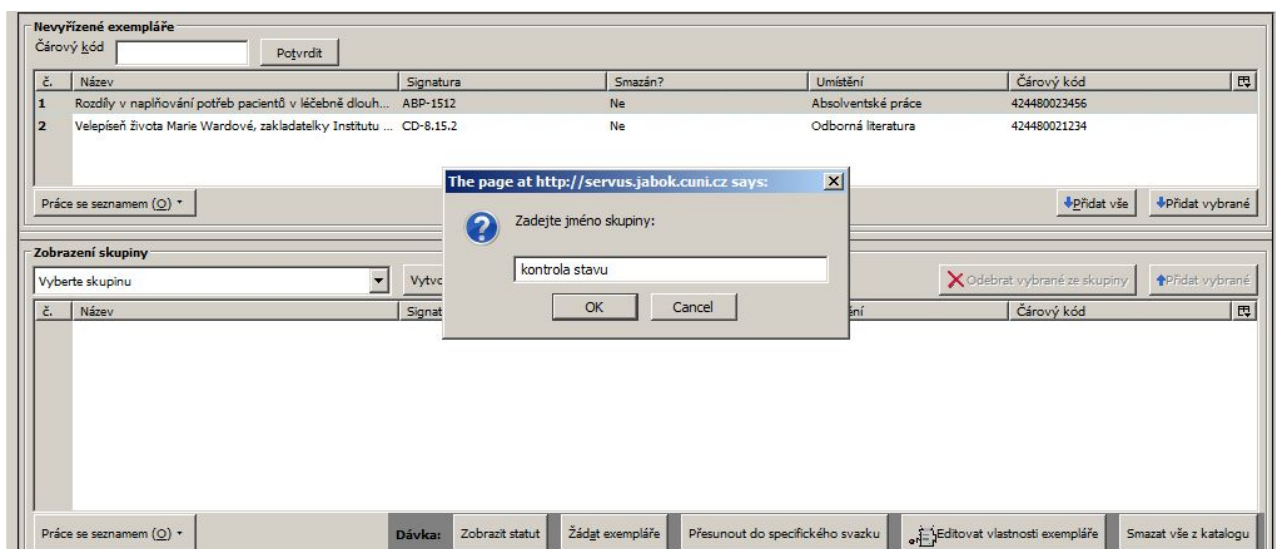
Nevyřízené exempláře
Čárový kód
Potvrdit

| č. | Název | Signatura | Smazán? | Umístění | Čárový kód |
|---|---|---|---|---|---|
| 1 | Rozdíly v naplňování potřeb pacientů v léčebně dlouh... | ABP-1512 | Ne | Absolventské práce | 424480023456 |
| 2 | Velepíseň života Marie Wardové, zakladatelky Institutu ... | CD-8.15.2 | Ne | Odborná literatura | 424480021234 |

Práce se seznamem (O)
Přidat vše
Přidat vybrané

The page at http://servus.jabok.cuni.cz says:
Zadejte jméno skupiny:
kontrola stavu
OK
Cancel

Zobrazení skupiny
Vyberte skupinu
Vytvo
Odebrat vybrané ze skupiny
Přidat vybrané

| č. | Název | Signat | ění | Čárový kód |
|---|---|---|---|---|

Práce se seznamem (O)
Dávka:
Zobrazit statut
Žádat exempláře
Přesunout do specifického svazku
Editovat vlastnosti exempláře
Smazat vše z katalogu